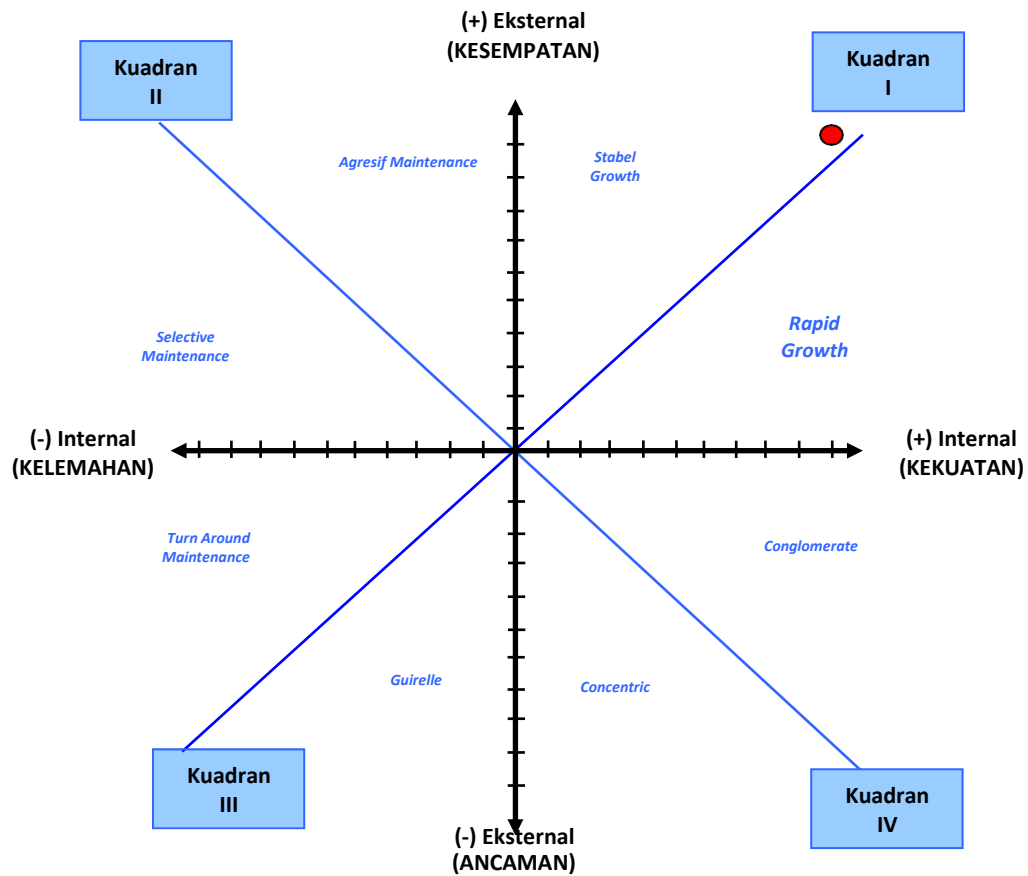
(+) Eksternal
(KESEMPATAN)

Kuadran
II

Kuadran
I

Agresif Maintenance

Stabel
Growth

Selective
Maintenance

Rapid
Growth

(-) Internal
(KELEMAHAN)

(+) Internal
(KEKUATAN)

Turn Around
Maintenance

Conglomerate

Guirelle

Concentric

Kuadran
III

Kuadran
IV

(-) Eksternal
(ANCAMAN)